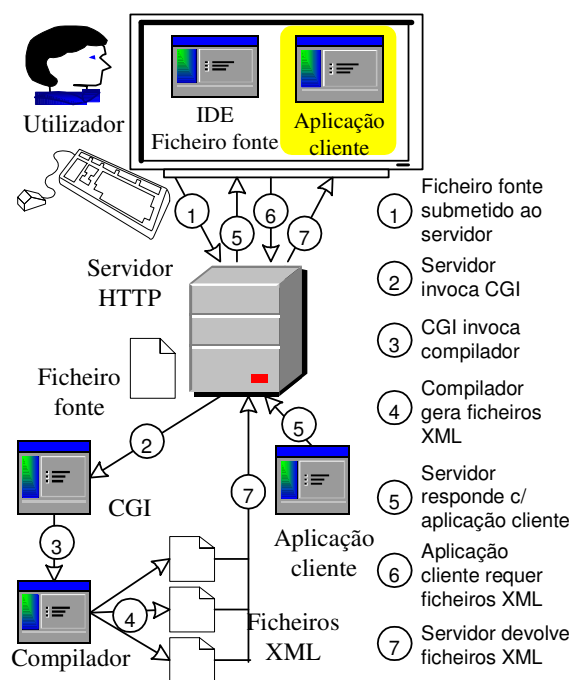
Utilizador

IDE
Ficheiro fonte

Aplicação
cliente

1
5
6
7

Servidor
HTTP

Ficheiro
fonte

2

CGI

3

Compilador

4

7

5

Aplicação
cliente

Ficheiros
XML

1 Ficheiro fonte submetido ao servidor

2 Servidor invoca CGI

3 CGI invoca compilador

4 Compilador gera ficheiros XML

5 Servidor responde c/ aplicação cliente

6 Aplicação cliente requer ficheiros XML

7 Servidor devolve ficheiros XML